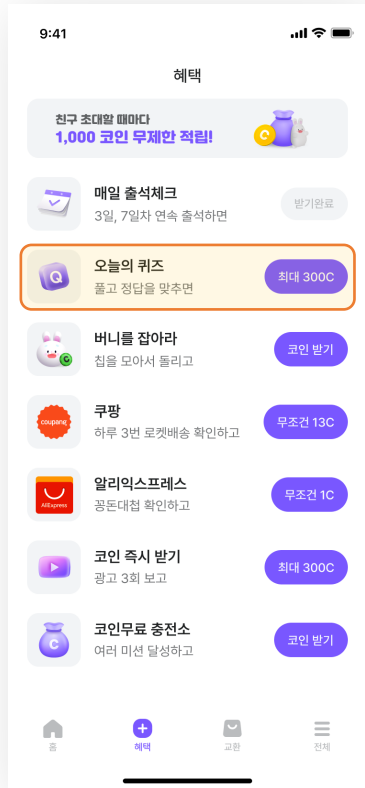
9:41

혜택

친구 초대할 때마다
1,000 코인 무제한 적립!

매일 출석체크
3일, 7일차 연속 출석하면
받기완료

Q
오늘의 퀴즈
풀고 정답을 맞추면
최대 300C

버니를 잡아라
칩을 모아서 돌리고
코인 받기

coupang
쿠팡
하루 3번 로켓배송 확인하고
무조건 13C

AliExpress
알리익스프레스
꽁돈대첩 확인하고
무조건 1C

코인 즉시 받기
광고 3회 보고
최대 300C

코인무료 충전소
여러 미션 달성하고
코인 받기

홈
혜택
교환
전체